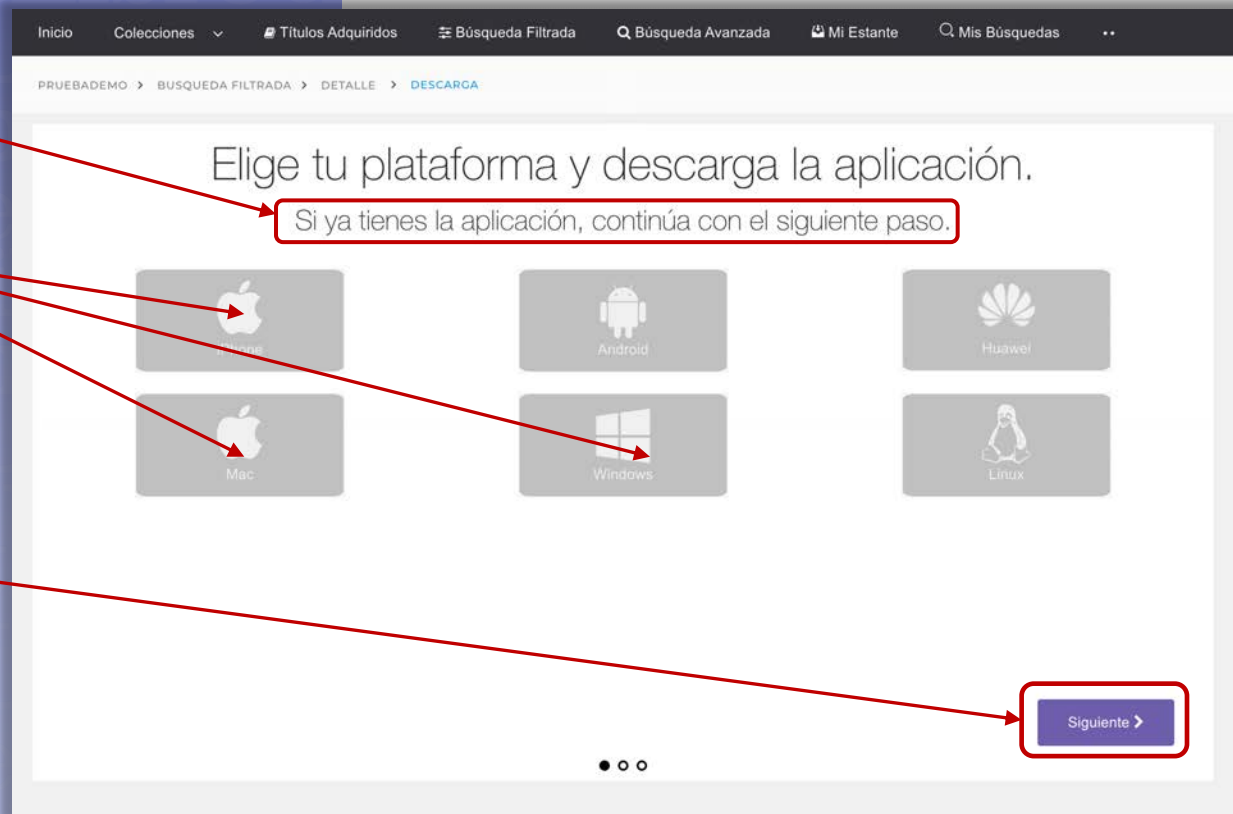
Inicio Colecciones Títulos Adquiridos Búsqueda Filtrada Búsqueda Avanzada Mi Estante Mis Búsquedas

PRUEBADEMO > BUSQUEDA FILTRADA > DETALLE > DESCARGA

Elige tu plataforma y descarga la aplicación.

Si ya tienes la aplicación, continúa con el siguiente paso.

iPhone

Android

Huawei

Mac

Windows

Linux

Siguiente